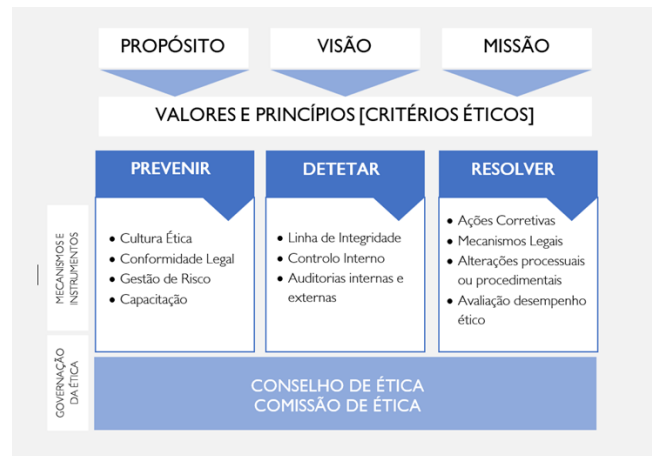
PROPÓSITO

VISÃO

MISSÃO

VALORES E PRINCÍPIOS [CRITÉRIOS ÉTICOS]

MECANISMOS E INSTRUMENTOS

PREVENIR

- Cultura Ética
- Conformidade Legal
- Gestão de Risco
- Capacitação

DETETAR

- Linha de Integridade
- Controlo Interno
- Auditorias internas e externas

RESOLVER

- Ações Corretivas
- Mecanismos Legais
- Alterações processuais ou procedimentais
- Avaliação desempenho ético

GOVERNAÇÃO DA ÉTICA

CONSELHO DE ÉTICA
COMISSÃO DE ÉTICA